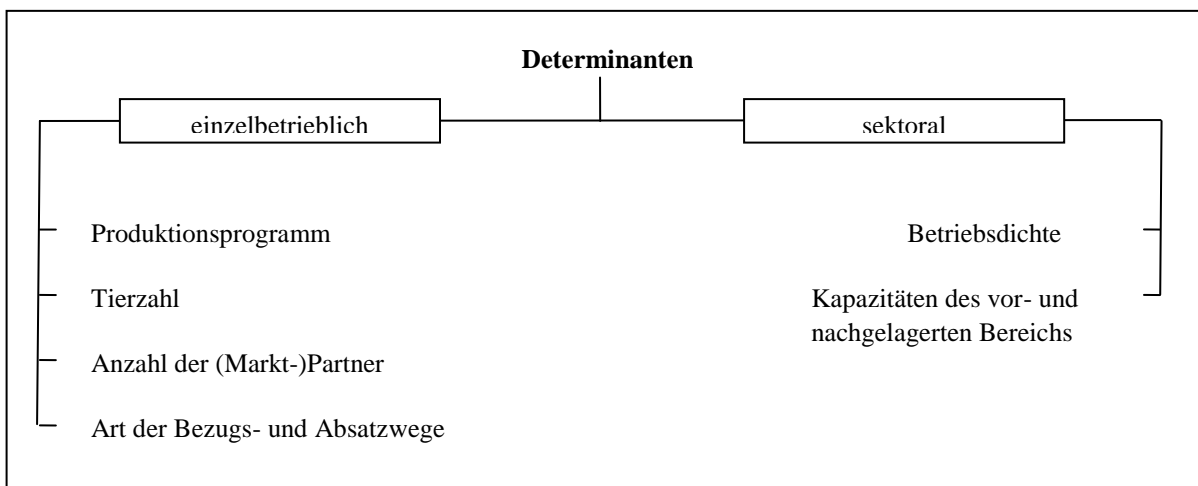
**Determinanten**

einzelbetrieblich

sektoral

Produktionsprogramm

Tierzahl

Anzahl der (Markt-)Partner

Art der Bezugs- und Absatzwege

Betriebsdichte

Kapazitäten des vor- und nachgelagerten Bereichs